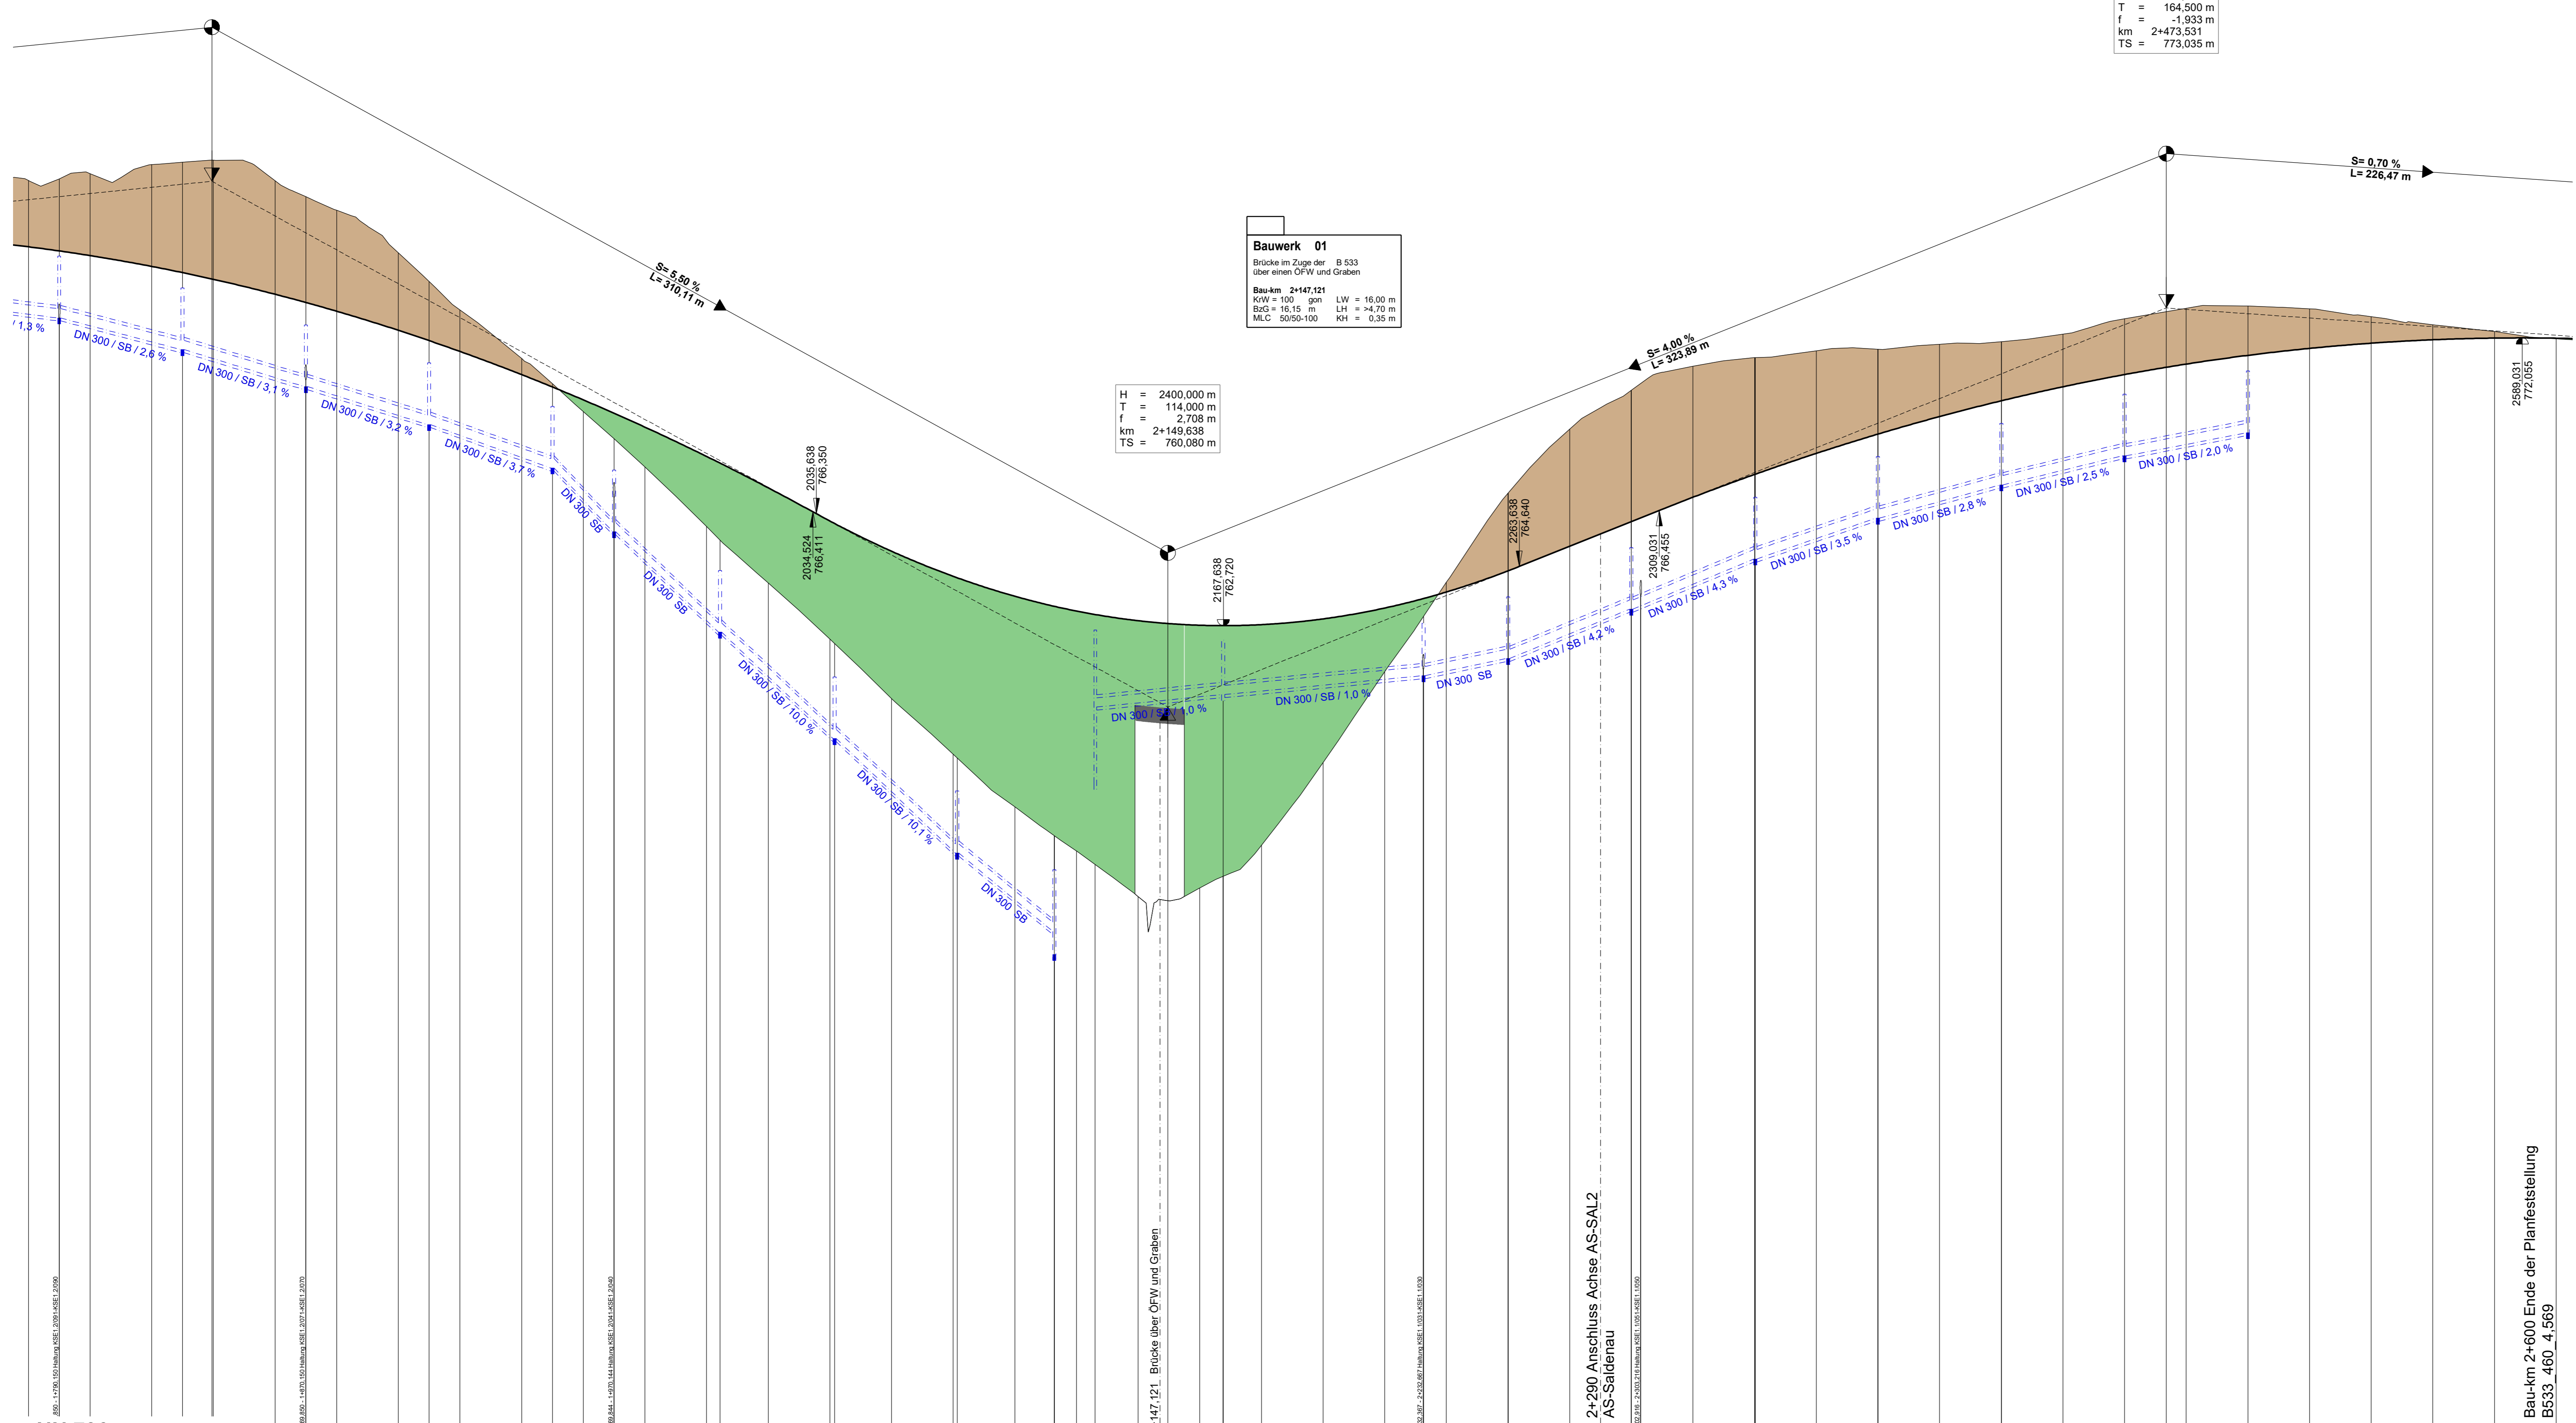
T = 164,500 m
f = -1,933 m
km 2+473,531
TS = 773,035 m

S= 0,70 %
L= 226,47 m

S= 5,50 %
L= 310,11 m

Bauwerk 01
Brücke im Zuge der B 533
über einen ÖFW und Graben

Bau-km 2+147,121
KrW = 100 gon LW = 16,00 m
BzG = 16,15 m LH = >4,70 m
MLC 50/50-100 KH = 0,35 m

S= 4,00 %
L= 323,89 m

H = 2400,000 m
T = 114,000 m
f = 2,708 m
km 2+149,638
TS = 760,080 m

/ 1,3 %
DN 300 / SB / 2,6 %
DN 300 / SB / 3,1 %
DN 300 / SB / 3,2 %
DN 300 / SB / 3,7 %
DN 300 SB
DN 300 SB
DN 300 / SB / 10,0 %
DN 300 / SB / 10,1 %
DN 300 SB
DN 300 / SB / 1,0 %
DN 300 / SB / 1,0 %
DN 300 SB
DN 300 / SB / 4,2 %
DN 300 / SB / 4,3 %
DN 300 / SB / 3,5 %
DN 300 / SB / 2,8 %
DN 300 / SB / 2,5 %
DN 300 / SB / 2,0 %

2035,638
766,350
2034,524
766,411
2167,638
762,720
2263,638
764,640
2309,031
766,455
2589,031
772,055

147,121 Brücke über ÖFW und Graben
2+290 Anschluss Achse AS-SAL2
AS-Saldenau
Bau-km 2+600 Ende der Planfeststellung
B533_460_4,569